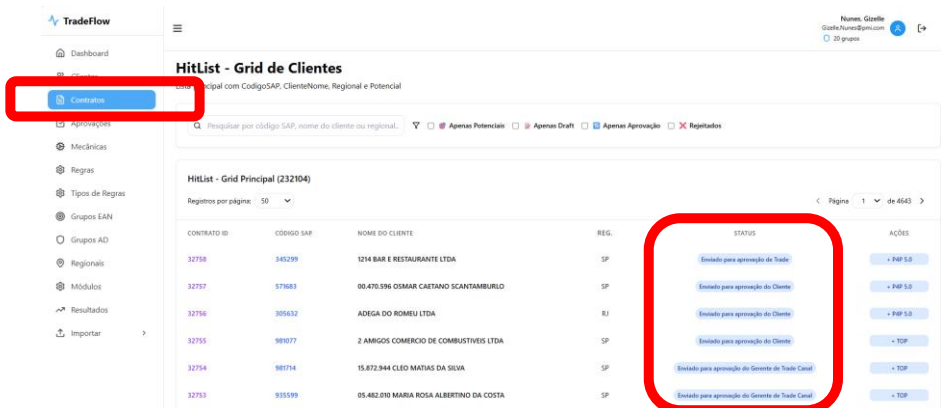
TradeFlow

Dashboard
Clientes
Contratos
Aprovações
Mecânicas
Regras
Tipos de Regras
Grupos EAN
Grupos AD
Regionais
Módulos
Resultados
Importar

Nunes, Gizelle
Gizelle.Nunes@pmi.com
20 grupos

HitList - Grid de Clientes
Lista principal com CodigoSAP, ClienteNome, Regional e Potencial

Pesquisar por código SAP, nome do cliente ou regional...
Apenas Potenciais
Apenas Draft
Apenas Aprovação
Rejeitados

HitList - Grid Principal (232104)
Registros por página: 50
Página 1 de 4643

| CONTRATO ID | CÓDIGO SAP | NOME DO CLIENTE | REG. | STATUS | AÇÕES |
|---|---|---|---|---|---|
| 32758 | 345299 | 1214 BAR E RESTAURANTE LTDA | SP | Enviado para aprovação do Trade | + P4P 5.0 |
| 32757 | 571683 | 00.470.596 OSMAR CAETANO SCANTAMBURLO | SP | Enviado para aprovação do Cliente | + P4P 5.0 |
| 32756 | 305632 | ADEGA DO ROMEU LTDA | RJ | Enviado para aprovação do Cliente | + P4P 5.0 |
| 32755 | 981077 | 2 AMIGOS COMERCIO DE COMBUSTIVEIS LTDA | SP | Enviado para aprovação do Cliente | + TOP |
| 32754 | 981714 | 15.872.944 CLEO MATIAS DA SILVA | SP | Enviado para aprovação do Gerente de Trade Canal | + TOP |
| 32753 | 935599 | 05.482.010 MARIA ROSA ALBERTINO DA COSTA | SP | Enviado para aprovação do Gerente de Trade Canal | + TOP |